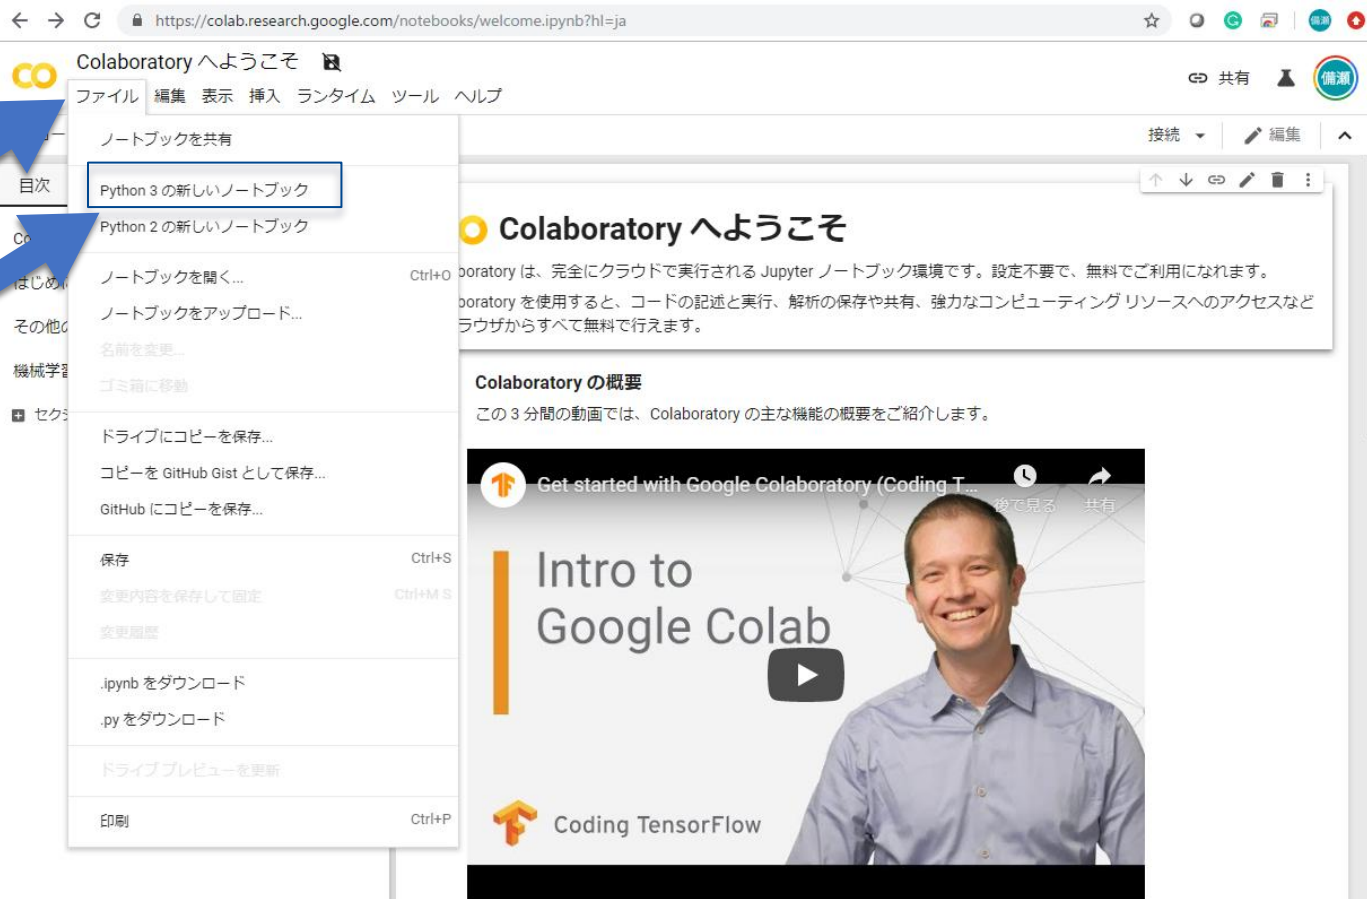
https://colab.research.google.com/notebooks/welcome.ipynb?hl=ja

CO Colaboratory へようこそ

ファイル 編集 表示 挿入 ランタイム ツール ヘルプ

共有

備瀬

接続 編集

目次

Co

はじめ

その他の

機械学習

セクシ

ノートブックを共有

Python 3 の新しいノートブック

Python 2 の新しいノートブック

ノートブックを開く... Ctrl+O

ノートブックをアップロード...

名前を変更...

ゴミ箱に移動

ドライブにコピーを保存...

コピーを GitHub Gist として保存...

GitHub にコピーを保存...

保存 Ctrl+S

変更内容を保存して固定 Ctrl+M S

変更履歴

.ipynb をダウンロード

.py をダウンロード

ドライブ プレビューを更新

印刷 Ctrl+P

Colaboratory へようこそ

boratory は、完全にクラウドで実行される Jupyter ノートブック環境です。設定不要で、無料でご利用になれます。

boratory を使用すると、コードの記述と実行、解析の保存や共有、強力なコンピューティング リソースへのアクセスなど ラウザからすべて無料で行えます。

Colaboratory の概要

この 3 分間の動画では、Colaboratory の主な機能の概要をご紹介します。

Get started with Google Colaboratory (Coding T...

後で見る 共有

Intro to Google Colab

Coding TensorFlow